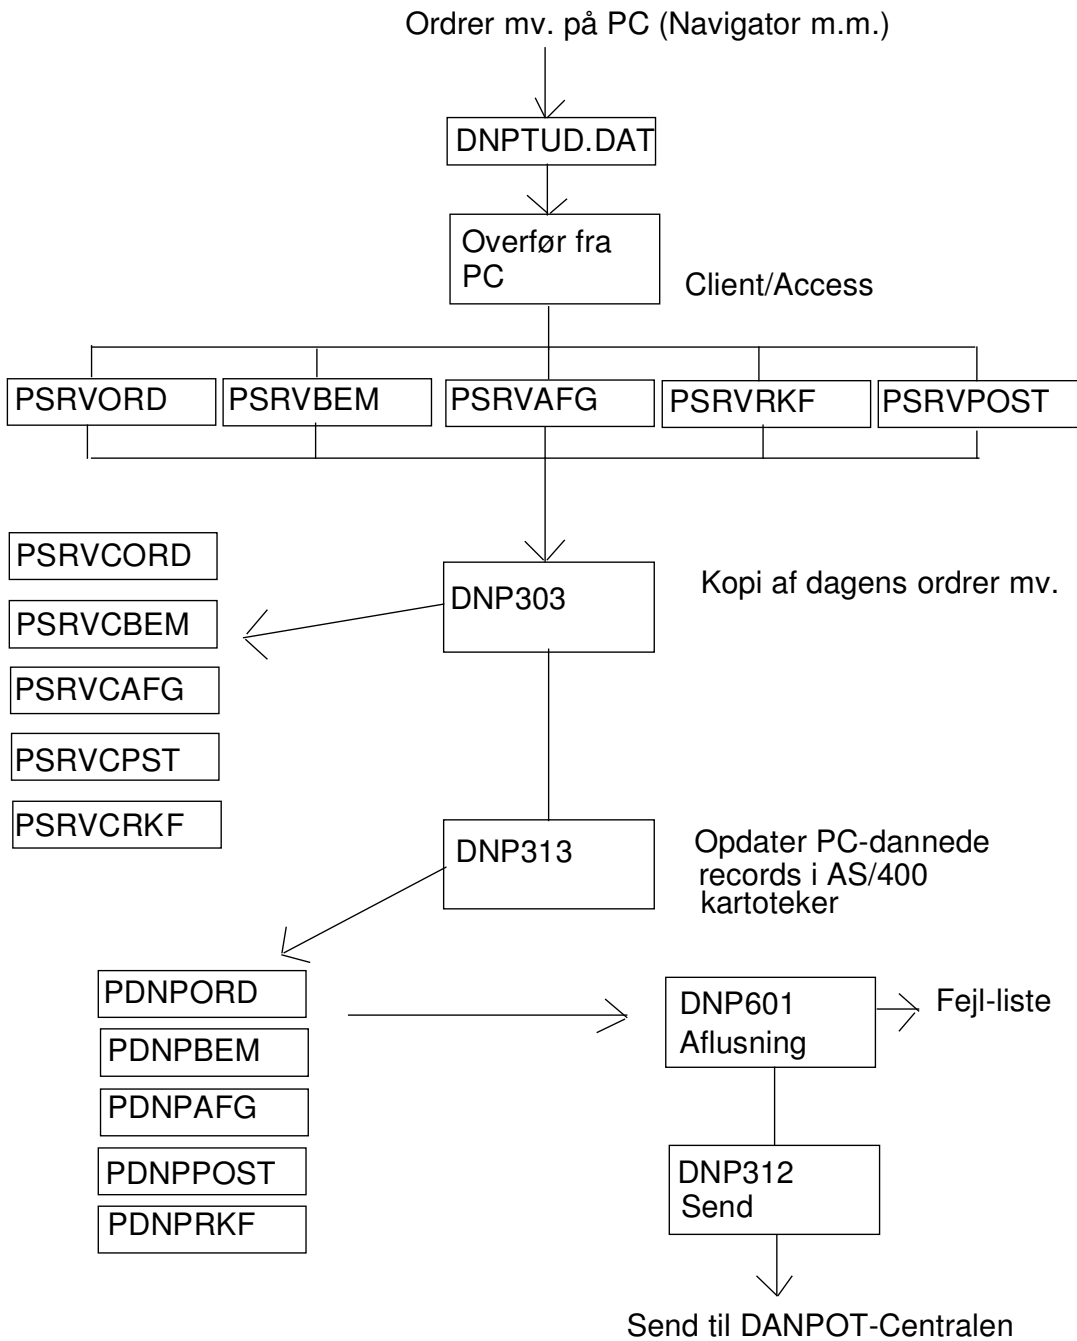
Ordrer mv. på PC (Navigator m.m.)

DNPTUD.DAT

Overfør fra PC

Client/Access

PSRVORD

PSRVBEM

PSRVAFG

PSRVRKF

PSRVPOST

PSRVCORD

PSRVCBEM

PSRVCAFG

PSRVCPST

PSRVCRKF

DNP303

Kopi af dagens ordrer mv.

DNP313

Opdater PC-dannede records i AS/400 kartoteker

PDNPORD

PDNPBEM

PDNPAFG

PDNPPOST

PDNPRKF

DNP601 Aflusning

Fejl-liste

DNP312 Send

Send til DANPOT-Centralen